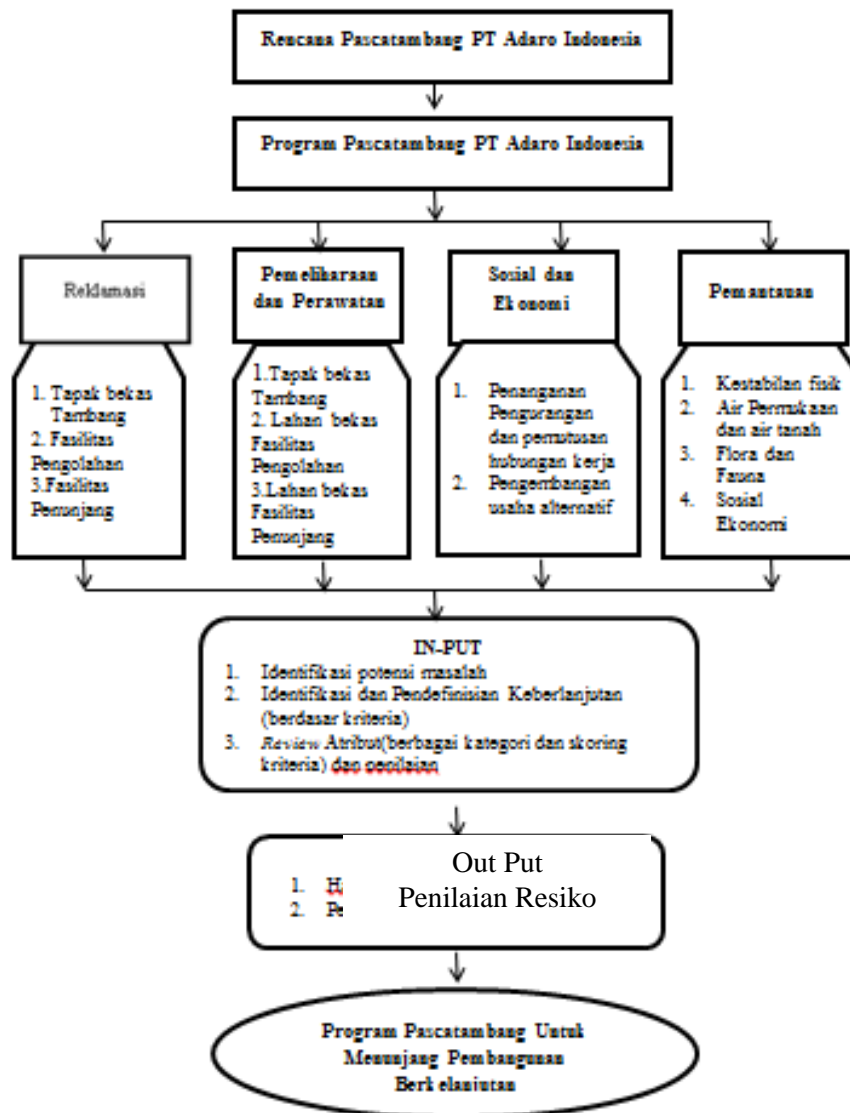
Rencana Pascatambang PT Adaro Indonesia

Program Pascatambang PT Adaro Indonesia

Reklamasi

1. Tapak bekas Tambang
2. Fasilitas Pengolahan
3. Fasilitas Penunjang

Pemeliharaan dan Perawatan

1. Tapak bekas Tambang
2. Lahan bekas Fasilitas Pengolahan
3. Lahan bekas Fasilitas Penunjang

Sosial dan Ekonomi

1. Penanganan Pengurangan dan pemutusan hubungan kerja
2. Pengembangan usaha alternatif

Pemantauan

1. Kestabilan fisik
2. Air Permukaan dan air tanah
3. Flora dan Fauna
4. Sosial Ekonomi

IN-PUT
1. Identifikasi potensi masalah
2. Identifikasi dan Pendefinisian Keberlanjutan (berdasar kriteria)
3. *Review* Atribut(berbagai kategori dan skoring kriteria) dan penilaian

1. H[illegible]
2. Pe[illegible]
Out Put
Penilaian Resiko

Program Pascatambang Untuk Menunjang Pembangunan Berkelanjutan